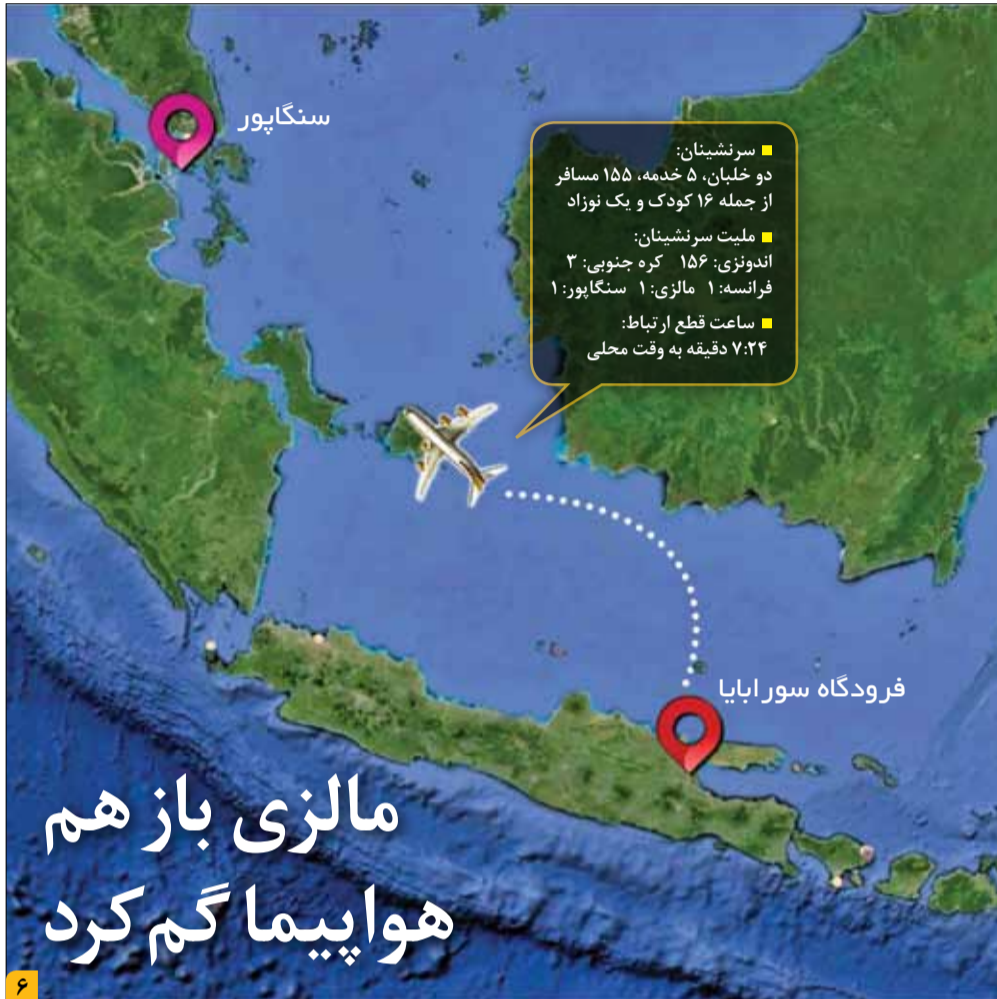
سنگاپور

سرنشینان:
دو خلبان، ۵ خدمه، ۱۵۵ مسافر
از جمله ۱۶ کودک و یک نوزاد

ملیت سرنشینان:
اندونزی: ۱۵۶ کره جنوبی: ۳
فرانسه: ۱ مالزی: ۱ سنگاپور: ۱

ساعت قطع ارتباط:
۷:۲۴ دقیقه به وقت محلی

فرودگاه سورابایا

مالزی باز هم
هواپیما گم کرد

۶